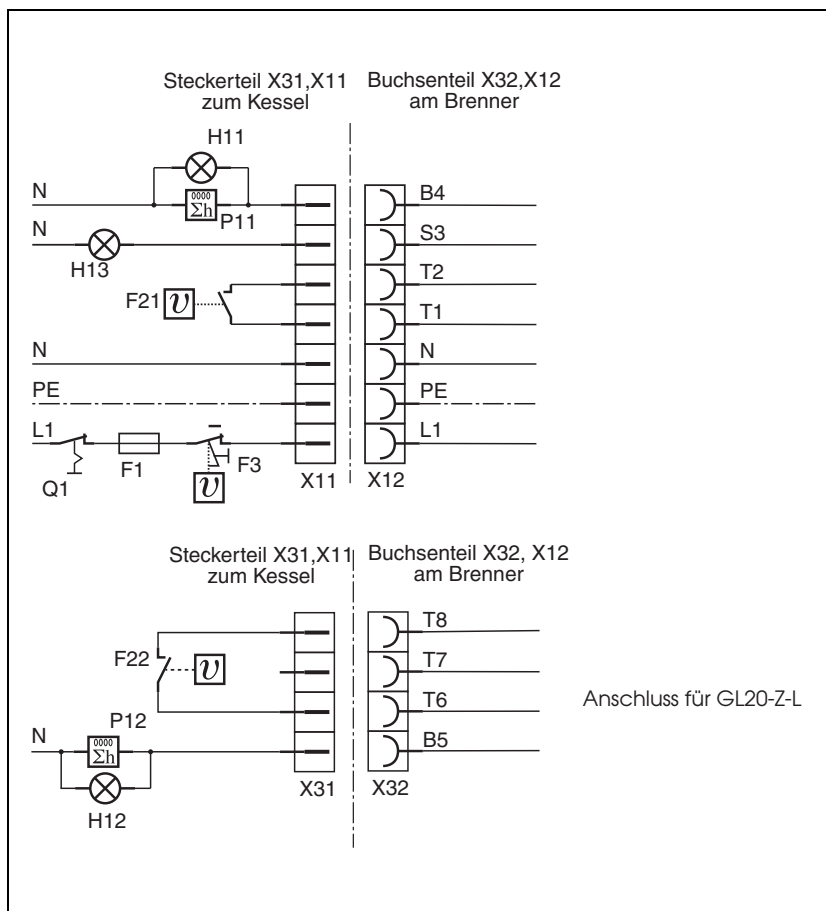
Steckerteil X31,X11
zum Kessel

Buchsenteil X32,X12
am Brenner

H11
N
0000
Σh
P11
B4
N
S3
H13
T2
F21 $\upsilon$
T1
N
N
PE
PE
L1
L1
F1
F3
Q1
$\upsilon$
X11
X12

Steckerteil X31,X11
zum Kessel

Buchsenteil X32, X12
am Brenner

T8
F22
$\upsilon$
T7
T6
Anschluss für GL20-Z-L
P12
N
0000
Σh
B5
X31
X32
H12